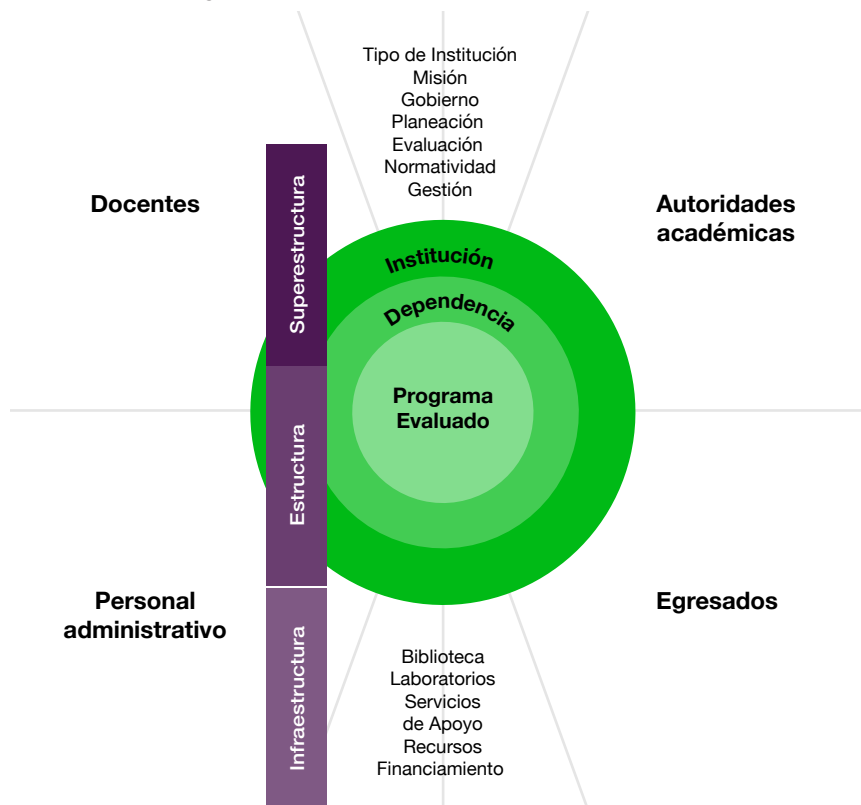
Tipo de Institución
Misión
Gobierno
Planeación
Evaluación
Normatividad
Gestión

Docentes

Autoridades académicas

Superestructura

Institución

Dependencia

Programa Evaluado

Estructura

Personal administrativo

Egresados

Infraestructura

Biblioteca
Laboratorios
Servicios de Apoyo
Recursos
Financiamiento